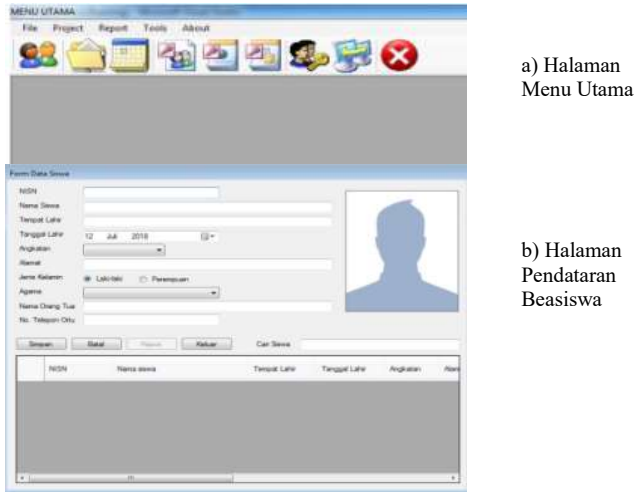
MENU UTAMA

File Project Report Tools About

a) Halaman Menu Utama

Form Data Siswa

NISN

Nama Siswa

Tempat Lahir

Tanggal Lahir 12 Juli 2018

Angkatan

Alamat

Jenis Kelamin Laki-laki Perempuan

Agama

Nama Orang Tua

No. Telepon Ortu

Simpan Batal Hapus Keluar Cari Siswa

| NISN | Nama siswa | Tempat Lahir | Tanggal Lahir | Angkatan | Alam |
|---|---|---|---|---|---|

b) Halaman Pendataran Beasiswa